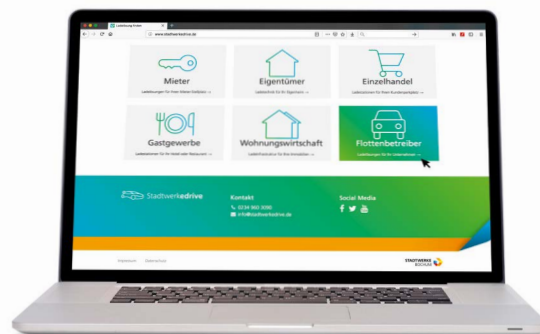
Ladelösung finden

www.stadtwerkedrive.de

Mieter
Ladelösungen für Ihren Mieter-Stellplatz →

Eigentümer
Ladelösung für Ihr Eigenheim →

Einzelhandel
Ladelösungen für Ihren Kundenparkplatz →

Gastgewerbe
Ladelösungen für Ihr Hotel oder Restaurant →

Wohnungswirtschaft
Ladeinfrastruktur für Ihre Immobilien →

Flottenbetreiber
Ladelösungen für Ihr Unternehmen →

Stadtwerkedrive

Kontakt
0234 960 3090
info@stadtwerkedrive.de

Social Media

Impressum Datenschutz

STADTWERKE BOCHUM